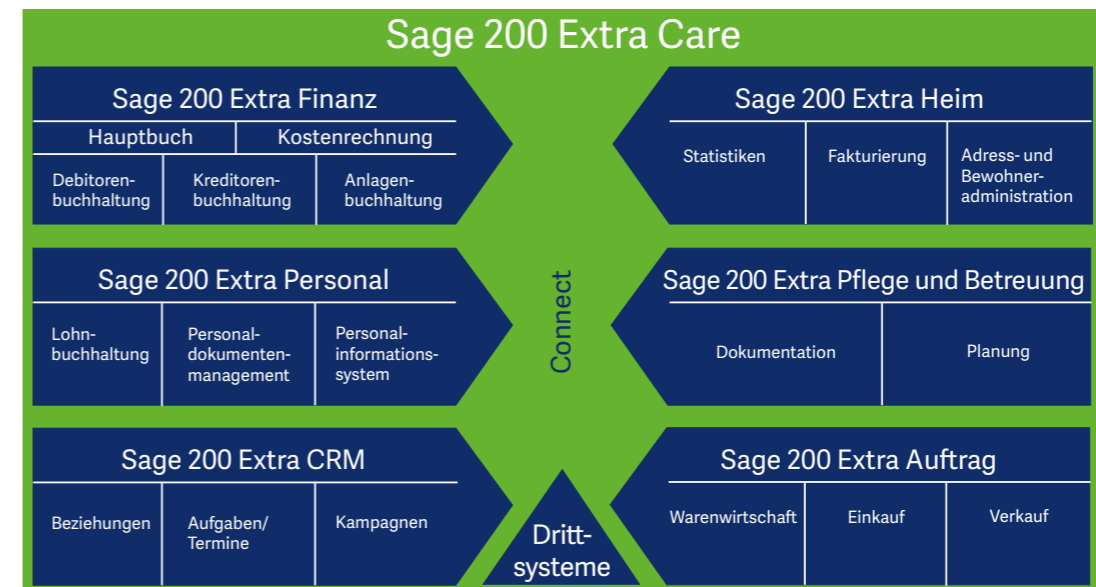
Sage 200 Extra Care

Sage 200 Extra Finanz

Hauptbuch | Kostenrechnung

Debitorenbuchhaltung | Kreditorenbuchhaltung | Anlagenbuchhaltung

Sage 200 Extra Heim

Statistiken | Fakturierung | Adress- und Bewohneradministration

Sage 200 Extra Personal

Lohnbuchhaltung | Personaldokumentenmanagement | Personalinformationssystem

Connect

Sage 200 Extra Pflege und Betreuung

Dokumentation | Planung

Sage 200 Extra CRM

Beziehungen | Aufgaben/ Termine | Kampagnen

Drittsysteme

Sage 200 Extra Auftrag

Warenwirtschaft | Einkauf | Verkauf